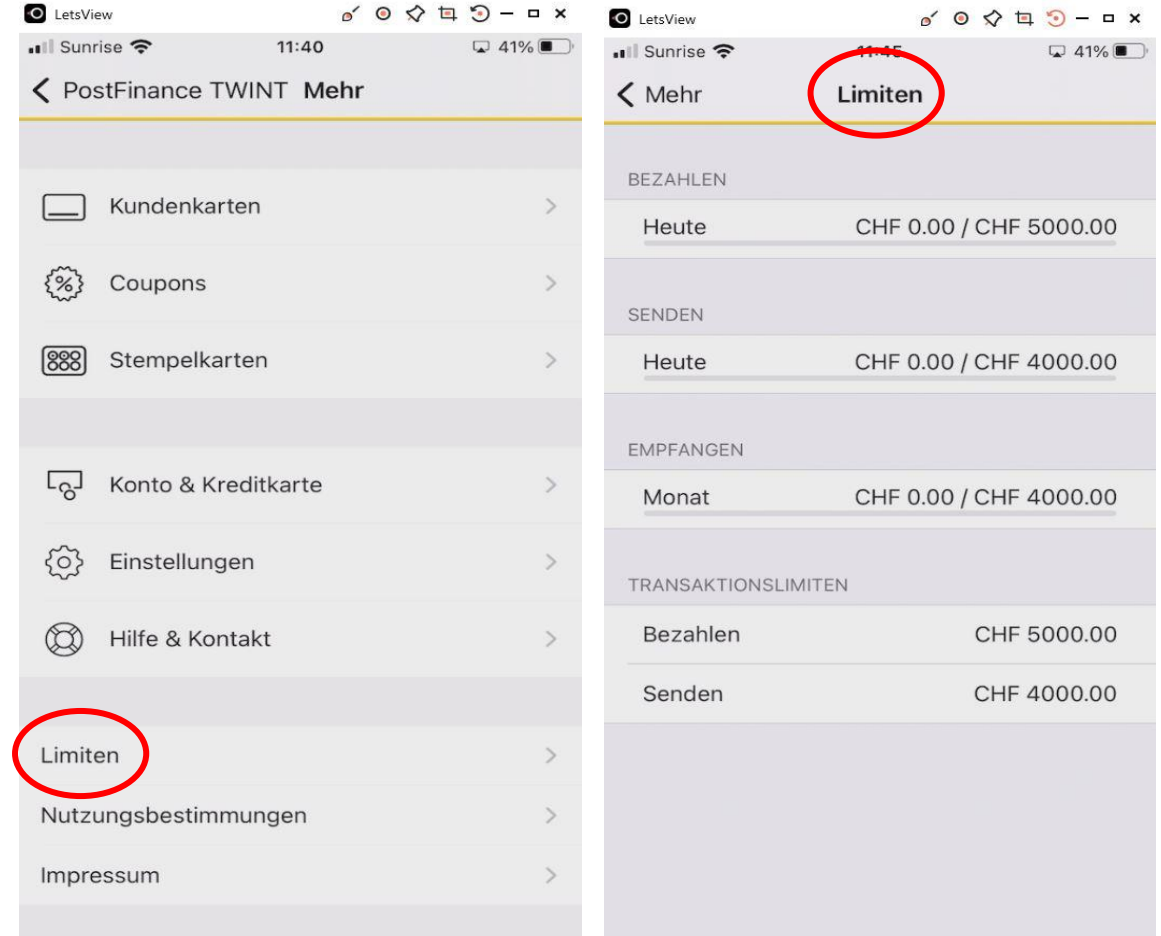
LetsView

Sunrise 11:40 41%

< PostFinance TWINT Mehr

Kundenkarten

Coupons

Stempelkarten

Konto & Kreditkarte

Einstellungen

Hilfe & Kontakt

Limiten

Nutzungsbestimmungen

Impressum

LetsView

Sunrise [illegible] 41%

< Mehr Limiten

BEZAHLEN

Heute CHF 0.00 / CHF 5000.00

SENDEN

Heute CHF 0.00 / CHF 4000.00

EMPFANGEN

Monat CHF 0.00 / CHF 4000.00

TRANSAKTIONSLIMITEN

Bezahlen CHF 5000.00

Senden CHF 4000.00